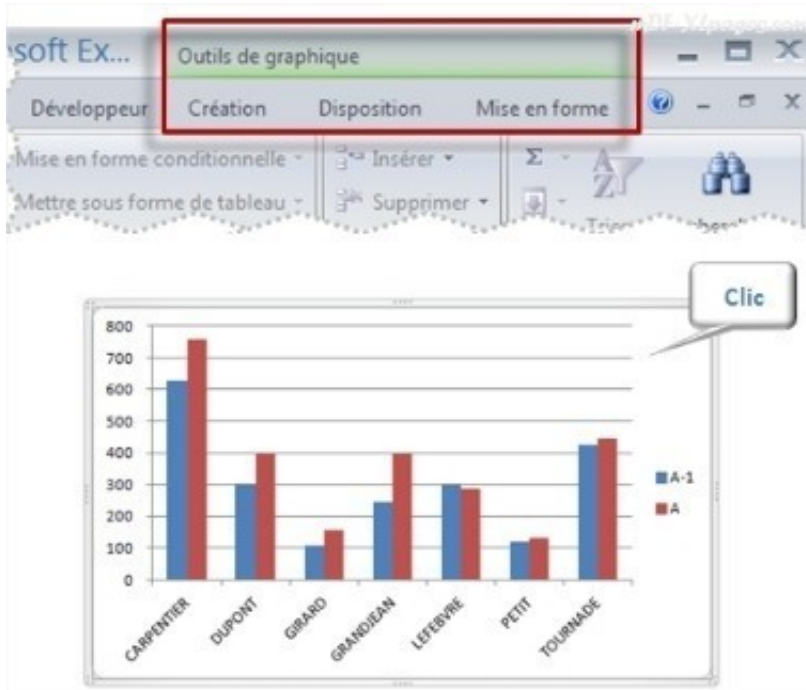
soft Ex...

Outils de graphique

Développeur Création Disposition Mise en forme

Mise en forme conditionnelle ▾
Mettre sous forme de tableau ▾

Insérer ▾
Supprimer ▾

Σ

Trier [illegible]

Clic

800
700
600
500
400
300
200
100
0

A-1
A

CARPENTIER
DUPONT
GIRARD
GRANDJEAN
LEFEBVRE
PETIT
TOURNADE